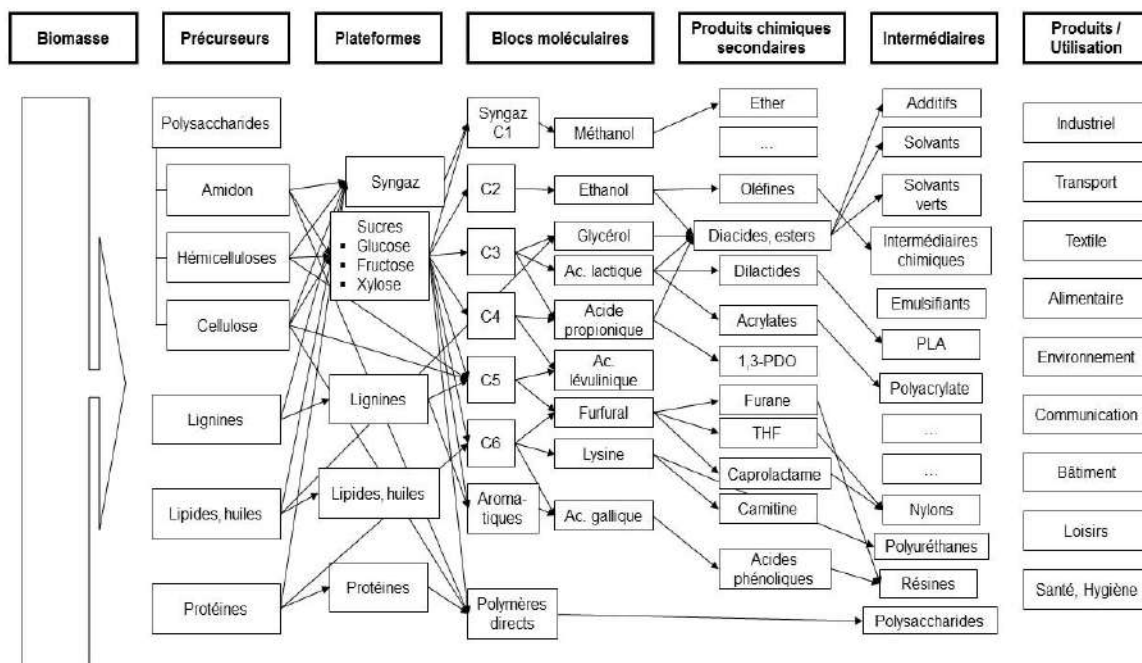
Biomasse

Précurseurs

Plateformes

Blocs moléculaires

Produits chimiques secondaires

Intermédiaires

Produits / Utilisation

Polysaccharides

Amidon

Hémicelluloses

Cellulose

Lignines

Lipides, huiles

Protéines

Syngaz

Sucres
▪ Glucose
▪ Fructose
▪ Xylose

Lignines

Lipides, huiles

Protéines

Syngaz C1

C2

C3

C4

C5

C6

Aromatiques

Polymères directs

Méthanol

Ethanol

Glycérol

Ac. lactique

Acide propionique

Ac. lévulinique

Furfural

Lysine

Ac. gallique

Ether

...

Oléfines

Diacides, esters

Dilactides

Acrylates

1,3-PDO

Furane

THF

Caprolactame

Camitine

Acides phénoliques

Additifs

Solvants

Solvants verts

Intermédiaires chimiques

Emulsifiants

PLA

Polyacrylate

...

...

Nylons

Polyuréthanes

Résines

Polysaccharides

Industriel

Transport

Textile

Alimentaire

Environnement

Communication

Bâtiment

Loisirs

Santé, Hygiène